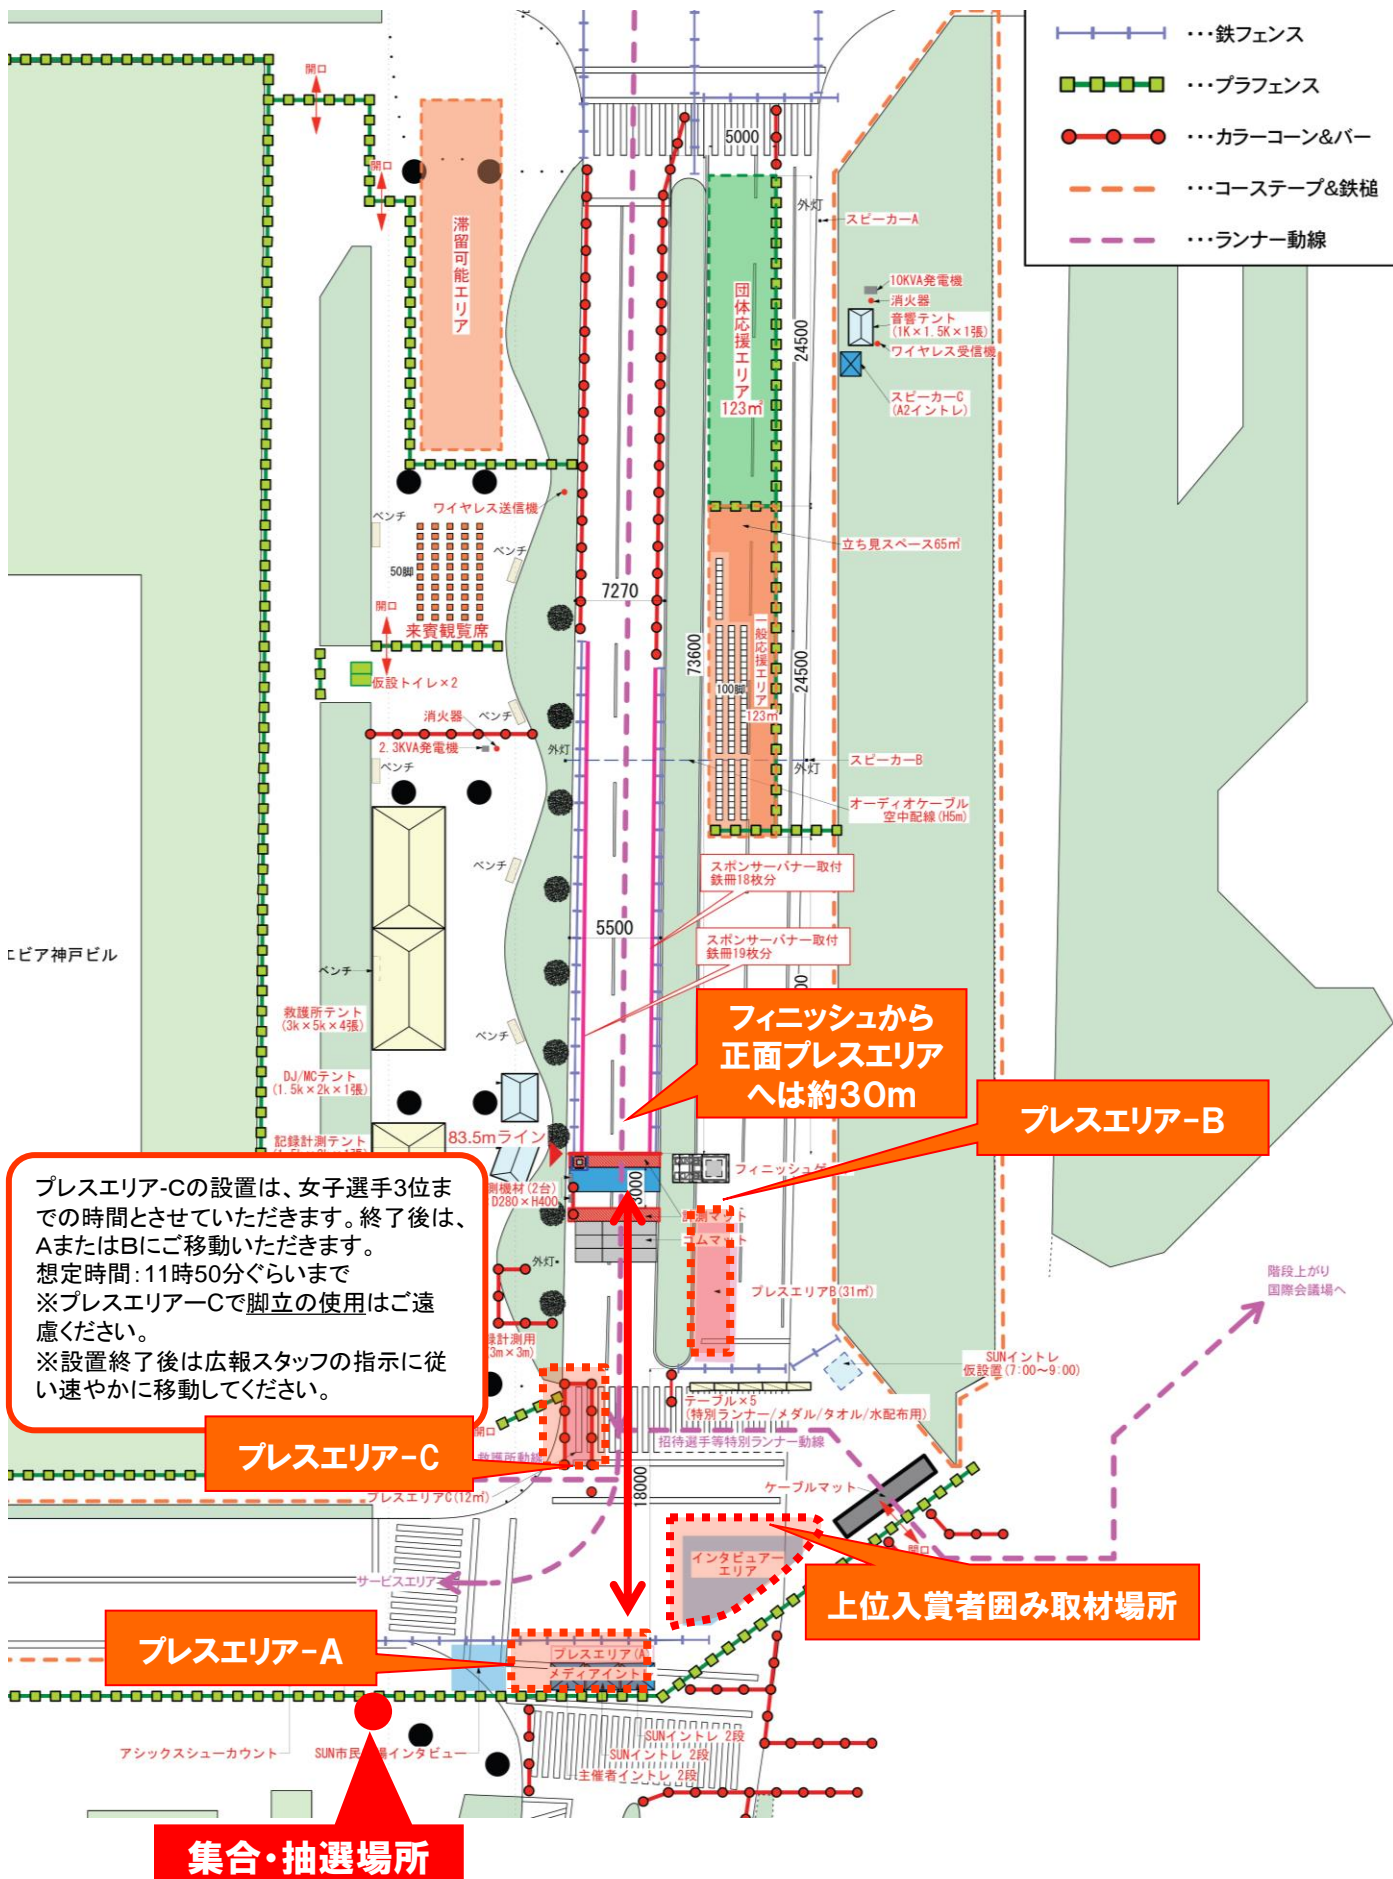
・・・鉄フェンス
・・・プラフェンス
・・・カラーコーン&バー
・・・コーステープ&鉄槌
・・・ランナー動線

開口
開口
滞留可能エリア
5000
外灯
スピーカーA
10KVA発電機
消火器
音響テント (1K×1.5K×1張)
ワイヤレス受信機
スピーカーC (A2イントレ)
団体応援エリア 123㎡
24500
ワイヤレス送信機
ベンチ
ベンチ
50脚
開口
来賓観覧席
7270
立ち見スペース65㎡
73600
一般応援エリア 123㎡
100脚
24500
仮設トイレ×2
消火器
ベンチ
2.3KVA発電機
ベンチ
外灯
外灯
スピーカーB
オーディオケーブル 空中配線(H5m)
ベンチ
スポンサーバナー取付 鉄柵18枚分
5500
スポンサーバナー取付 鉄柵19枚分
ミピア神戸ビル
ベンチ
救護所テント (3k×5k×4張)
ベンチ
フィニッシュから正面プレスエリアへは約30m
DJ/MCテント (1.5k×2k×1張)
プレスエリアーB
記録計測テント
83.5mライン
フィニッシュ
測機材(2台) D280×H400
3000
ゴムマット
ゴムマット
外灯
プレスエリアB(31㎡)
録計測用 3m×3m)
階段上がり 国際会議場へ
SUNイントレ 仮設置(7:00~9:00)
プレスエリア-Cの設置は、女子選手3位までの時間とさせていただきます。終了後は、AまたはBにご移動いただきます。
想定時間:11時50分ぐらいまで
※プレスエリア-Cで脚立の使用はご遠慮ください。
※設置終了後は広報スタッフの指示に従い速やかに移動してください。
テーブル×5 (特別ランナー/メダル/タオル/水配布用)
開口
招待選手等特別ランナー動線
プレスエリア-C
救護所動線
プレスエリアC(12㎡)
18000
ケーブルマット
開口
インタビューエリア
上位入賞者囲み取材場所
サービスエリア
プレスエリアーA
プレスエリアA
メディアイント
SUNイントレ 2段
SUNイントレ 2段
主催者イントレ 2段
アシックスシューカウント
SUN市民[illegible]インタビュー
集合・抽選場所